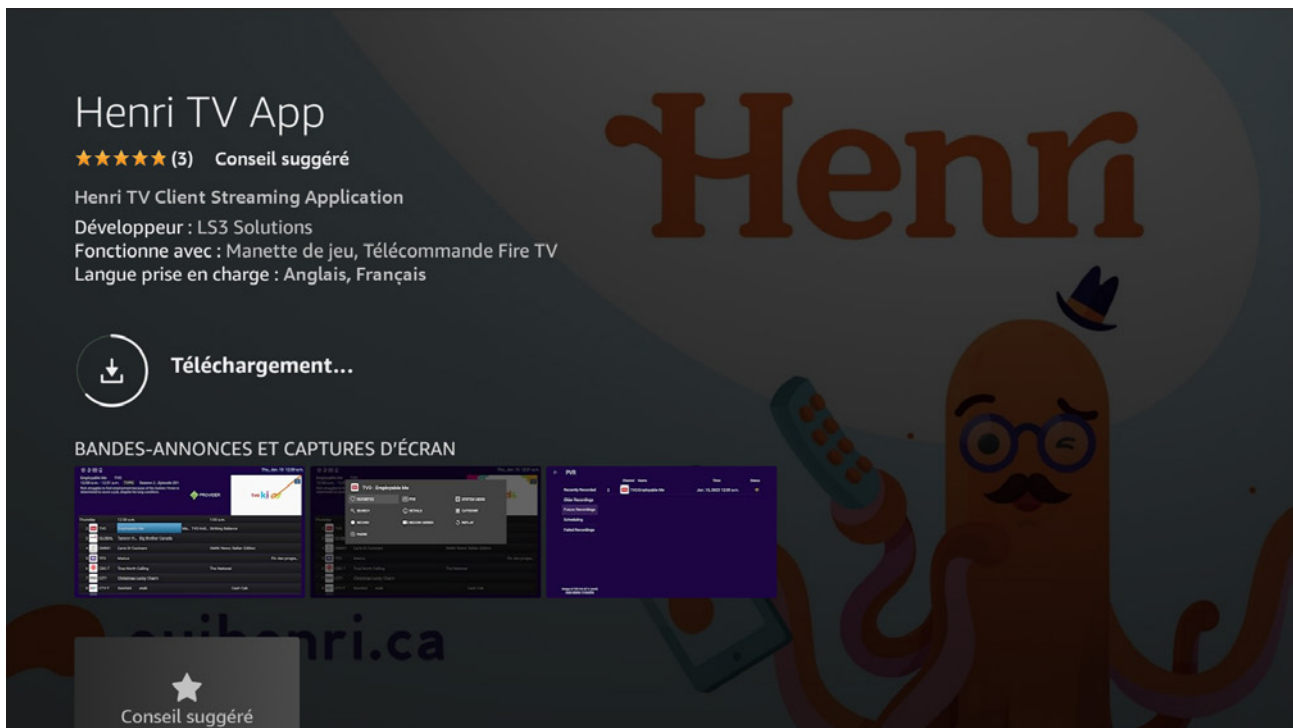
Henri TV App

★★★★★ (3) Conseil suggéré

Henri TV Client Streaming Application

Développeur : LS3 Solutions
Fonctionne avec : Manette de jeu, Télécommande Fire TV
Langue prise en charge : Anglais, Français

Téléchargement...

BANDES-ANNONCES ET CAPTURES D'ÉCRAN

Henri

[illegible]henri.ca

Conseil suggéré